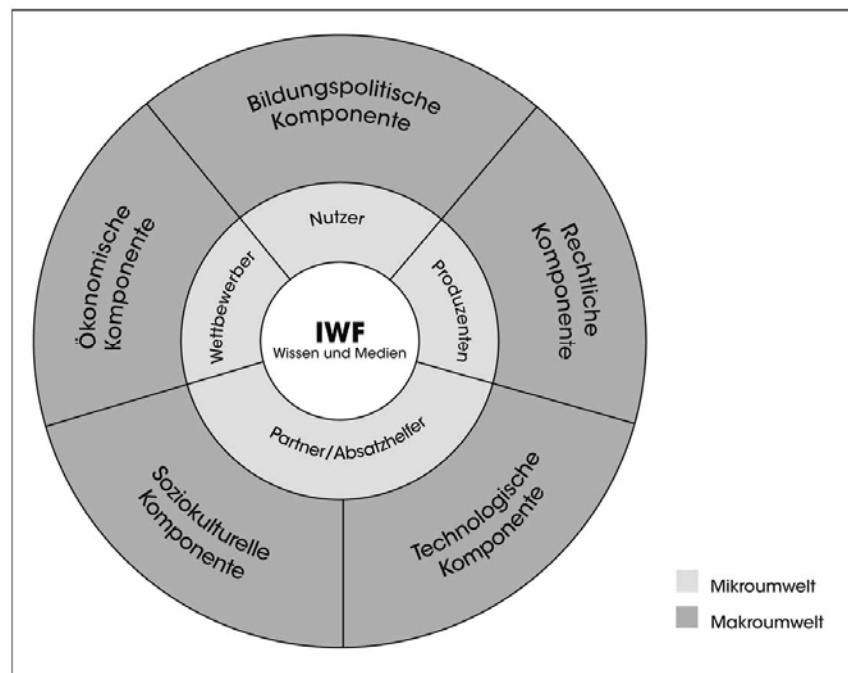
Bildungspolitische Komponente

Ökonomische Komponente

Rechtliche Komponente

Nutzer

Wettbewerber

Produzenten

IWF
Wissen und Medien

Partner/Absatzhelfer

Soziokulturelle Komponente

Technologische Komponente

Mikroumwelt

Makroumwelt